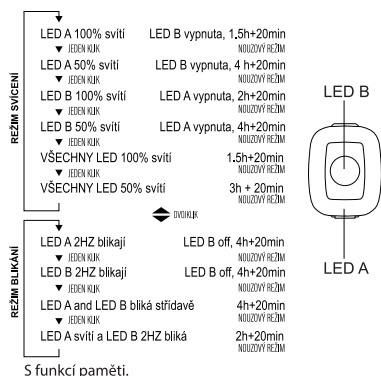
REŽIM SVÍCENÍ

LED A 100% svítí LED B vypnuta, 1,5h+20min
NOUZOVÝ REŽIM
▼ JEDEN KLIK
LED A 50% svítí LED B vypnuta, 4 h+20min
NOUZOVÝ REŽIM
▼ JEDEN KLIK
LED B 100% svítí LED A vypnuta, 2h+20min
NOUZOVÝ REŽIM
▼ JEDEN KLIK
LED B 50% svítí LED A vypnuta, 4h+20min
NOUZOVÝ REŽIM
▼ JEDEN KLIK
VŠECHNY LED 100% svítí 1,5h+20min
NOUZOVÝ REŽIM
▼ JEDEN KLIK
VŠECHNY LED 50% svítí 3h + 20min
NOUZOVÝ REŽIM

DVOJKLIK

REŽIM BLIKÁNÍ

LED A 2HZ blikají LED B off, 4h+20min
NOUZOVÝ REŽIM
▼ JEDEN KLIK
LED B 2HZ blikají LED B off, 4h+20min
NOUZOVÝ REŽIM
▼ JEDEN KLIK
LED A and LED B bliká střídavě 4h+20min
NOUZOVÝ REŽIM
▼ JEDEN KLIK
LED A svítí a LED B 2HZ bliká 2h+20min
NOUZOVÝ REŽIM

LED B

LED A

S funkcí paměti.